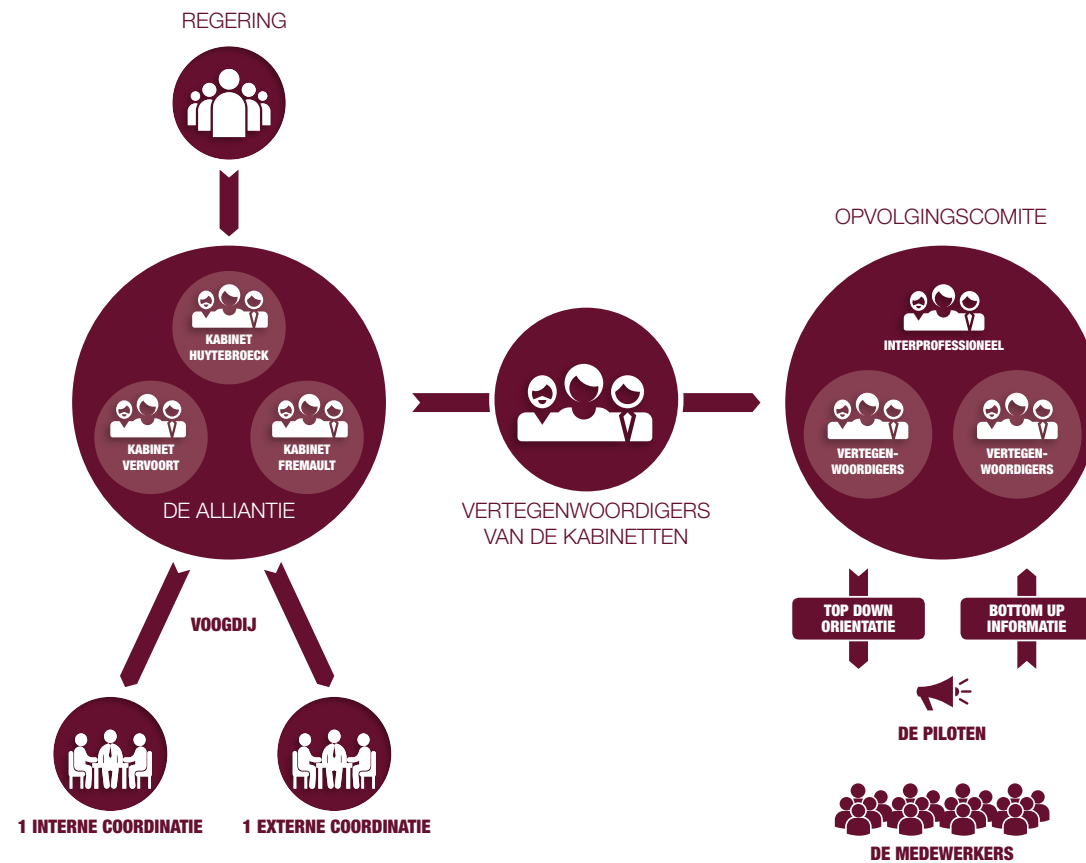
REGERING

KABINET HUYTEBROECK

KABINET VERVOORT

KABINET FREMAULT

DE ALLIANTIE

VERTEGENWOORDIGERS VAN DE KABINETTEN

OPVOLGINGSCOMITE

INTERPROFESSIONEEL

VERTEGENWOORDIGERS

VERTEGENWOORDIGERS

TOP DOWN ORIENTATIE

BOTTOM UP INFORMATIE

DE PILOTEN

DE MEDEWERKERS

VOOGDIJ

1 INTERNE COORDINATIE

1 EXTERNE COORDINATIE